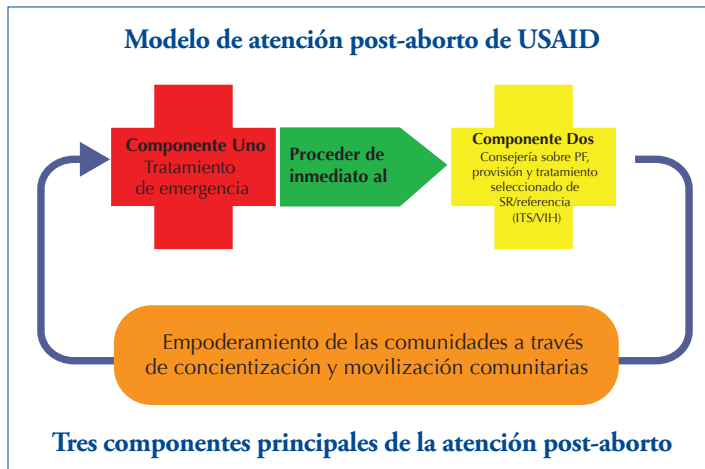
Modelo de atención post-aborto de USAID

Componente Uno
Tratamiento de emergencia

Proceder de inmediato al

Componente Dos
Consejería sobre PF, provisión y tratamiento seleccionado de SR/referencia (ITS/VIH)

Empoderamiento de las comunidades a través de concientización y movilización comunitarias

Tres componentes principales de la atención post-aborto